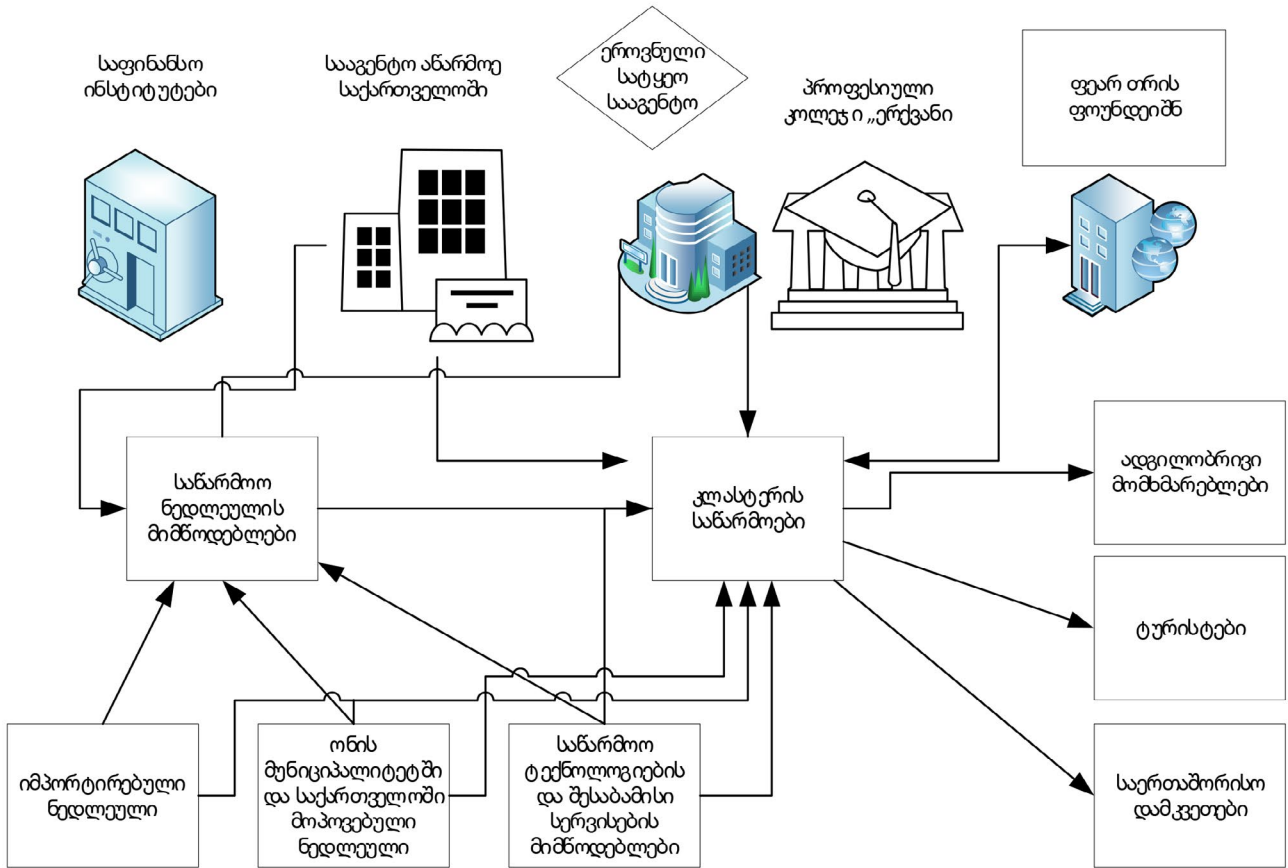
საფინანსო ინსტიტუტები

სააგენტო აწარმოე საქართველოში

ეროვნული სატყეო სააგენტო

პროფესიული კოლეჯი „ერქვანი

ფეარ თრის ფოუნდეიშნ

საწარმოო ნედლეულის მიმწოდებლები

კლასტერის საწარმოები

ადგილობრივი მომხმარებლები

ტურისტები

საერთაშორისო დამკვეთები

იმპორტირებული ნედლეული

ონის მუნიციპალიტეტში და საქართველოში მოპოვებული ნედლეული

საწარმოო ტექნოლოგიების და შესაბამისი სერვისების მიმწოდებლები